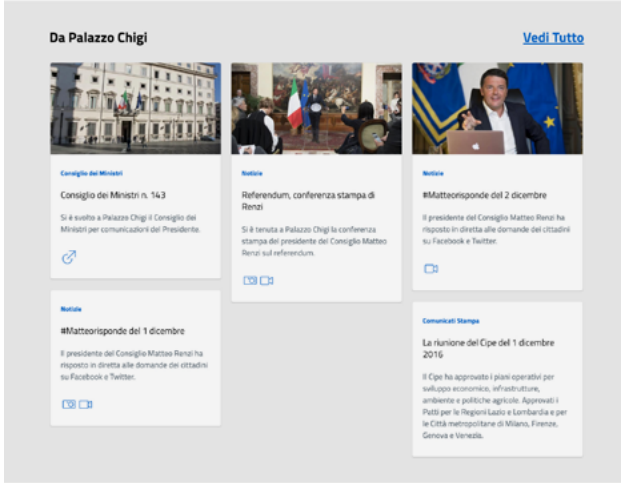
Da Palazzo Chigi

Vedi Tutto

Consiglio dei Ministri

Consiglio dei Ministri n. 143

Si è svolto a Palazzo Chigi il Consiglio dei Ministri per comunicazioni del Presidente.

Notizia

#Matteorisponde del 1 dicembre

Il presidente del Consiglio Matteo Renzi ha risposto in diretta alle domande dei cittadini su Facebook e Twitter.

Notizia

Referendum, conferenza stampa di Renzi

Si è tenuta a Palazzo Chigi la conferenza stampa del presidente del Consiglio Matteo Renzi sul referendum.

Notizia

#Matteorisponde del 2 dicembre

Il presidente del Consiglio Matteo Renzi ha risposto in diretta alle domande dei cittadini su Facebook e Twitter.

Comunicati Stampa

La riunione del Cipe del 1 dicembre 2016

Il Cipe ha approvato i piani operativi per sviluppo economico, infrastrutture, ambiente e politiche agricole. Approvati i Patti per le Regioni Lazio e Lombardia e per le Città metropolitane di Milano, Firenze, Genova e Venezia.